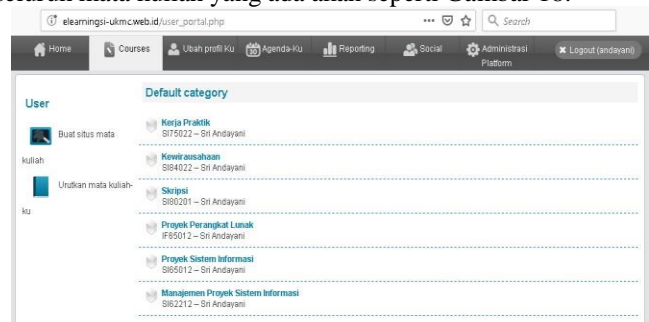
sebuah mata kuliah yang ada akan seperti Gambar 10.

elearningsi-ukmc.web.id/user_portal.php ··· Search

Home Courses Ubah profil Ku Agenda-Ku Reporting Social Administrasi Platform Logout (andayani)

User

Buat situs mata kuliah

Urutkan mata kuliah-ku

Default category

Kerja Praktik
SI75022 – Sri Andayani

Kewirausahaan
SI84022 – Sri Andayani

Skripsi
SI80201 – Sri Andayani

Proyek Perangkat Lunak
IF85012 – Sri Andayani

Proyek Sistem Informasi
SI65012 – Sri Andayani

Manajemen Proyek Sistem Informasi
SI62212 – Sri Andayani